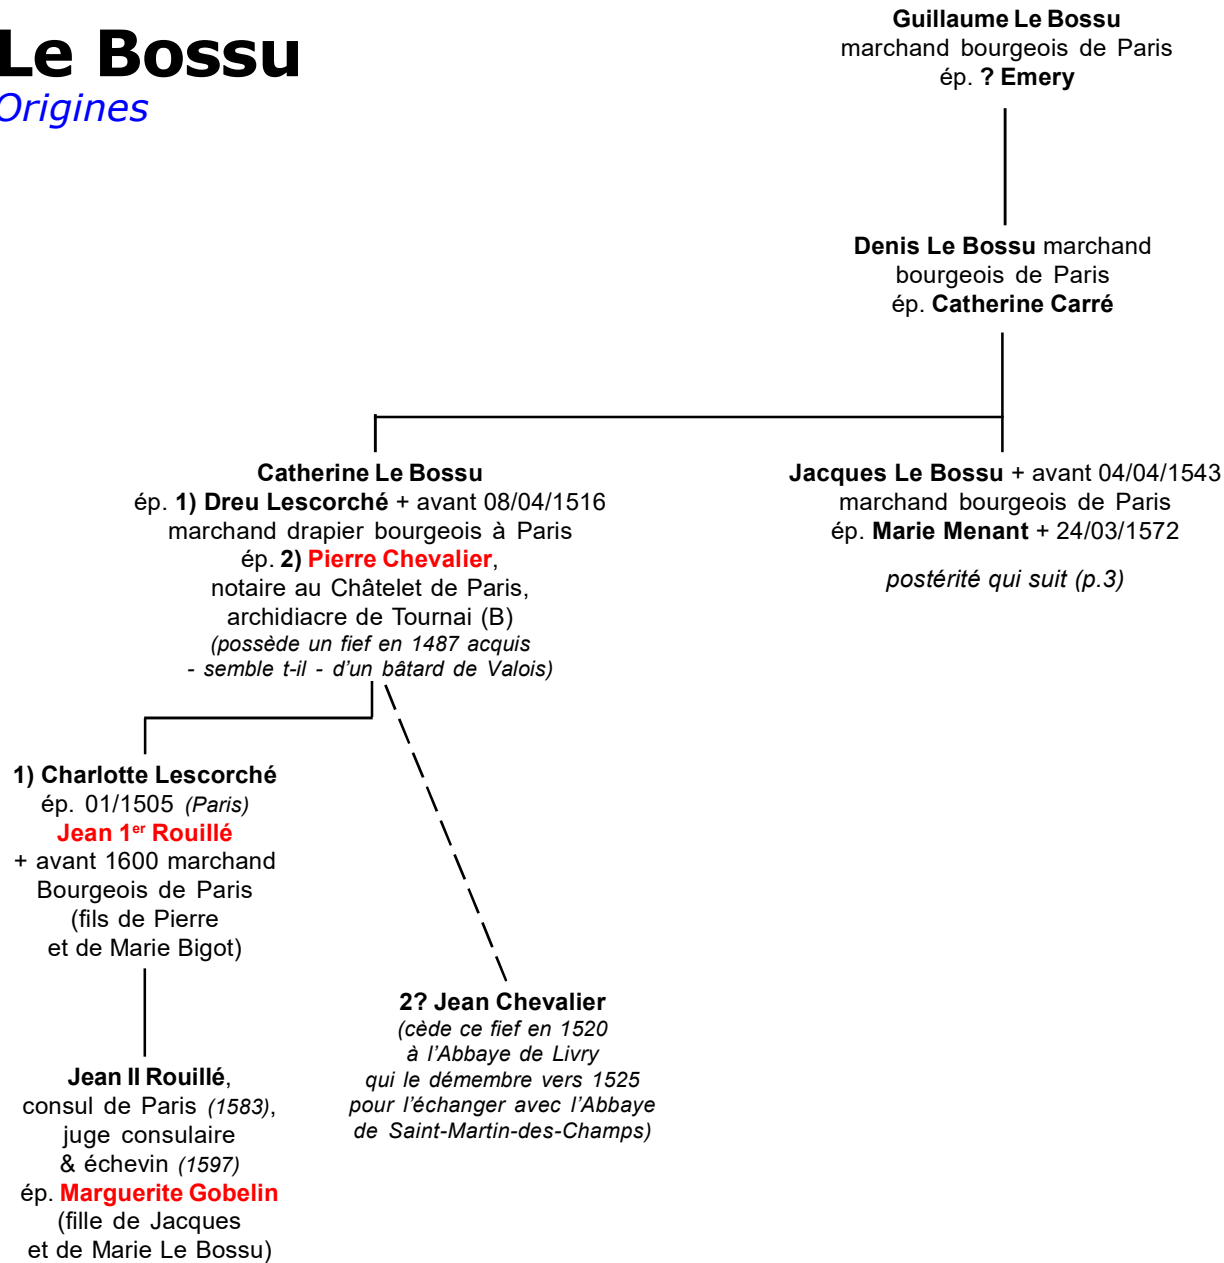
Le Bossu
Origines

Guillaume Le Bossu
marchand bourgeois de Paris
ép. ? Emery

Denis Le Bossu marchand bourgeois de Paris
ép. Catherine Carré

Catherine Le Bossu
ép. 1) Dreu Lescorché + avant 08/04/1516
marchand drapier bourgeois à Paris
ép. 2) Pierre Chevalier,
notaire au Châtelet de Paris,
archidiacre de Tournai (B)
(possède un fief en 1487 acquis - semble t-il - d'un bâtard de Valois)

Jacques Le Bossu + avant 04/04/1543
marchand bourgeois de Paris
ép. Marie Menant + 24/03/1572

postérité qui suit (p.3)

1) Charlotte Lescorché
ép. 01/1505 (Paris)
Jean 1$^{er}$ Rouillé
+ avant 1600 marchand Bourgeois de Paris
(fils de Pierre et de Marie Bigot)

2? Jean Chevalier
(cède ce fief en 1520 à l'Abbaye de Livry qui le démembre vers 1525 pour l'échanger avec l'Abbaye de Saint-Martin-des-Champs)

Jean II Rouillé,
consul de Paris (1583),
juge consulaire
& échevin (1597)
ép. Marguerite Gobelin
(fille de Jacques et de Marie Le Bossu)